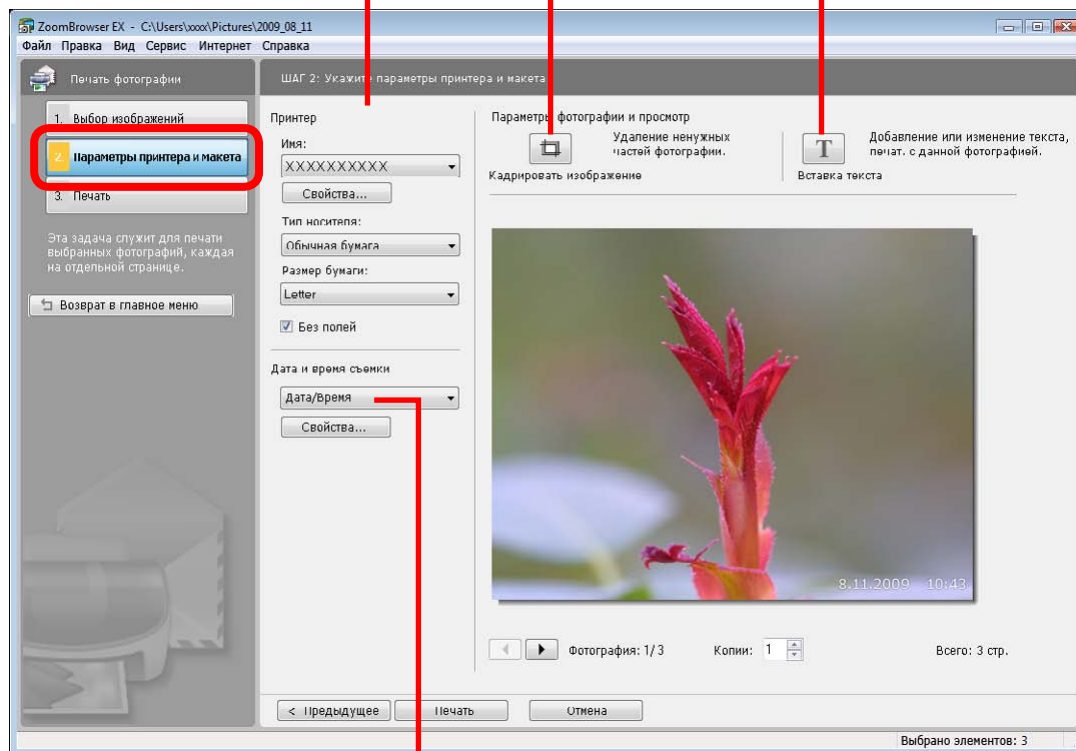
ZoomBrowser EX - C:\Users\xxxx\Pictures\2009_08_11

Файл Правка Вид Сервис Интернет Справка

Печать фотографии

ШАГ 2: Укажите параметры принтера и макета

1. Выбор изображений

2. Параметры принтера и макета

3. Печать

Эта задача служит для печати выбранных фотографий, каждая на отдельной странице.

Возврат в главное меню

Принтер

Имя:

XXXXXXXXXX

Свойства...

Тип носителя:

Обычная бумага

Размер бумаги:

Letter

Без полей

Дата и время съемки

Дата/Время

Свойства...

Параметры фотографии и просмотр

Удаление ненужных частей фотографии.

Кадрировать изображение

Добавление или изменение текста, печат. с данной фотографией.

Вставка текста

8.11.2009 10:43

Фотография: 1/ 3

Копии: 1

Всего: 3 стр.

< Предыдущее

Печать

Отмена

Выбрано элементов: 3